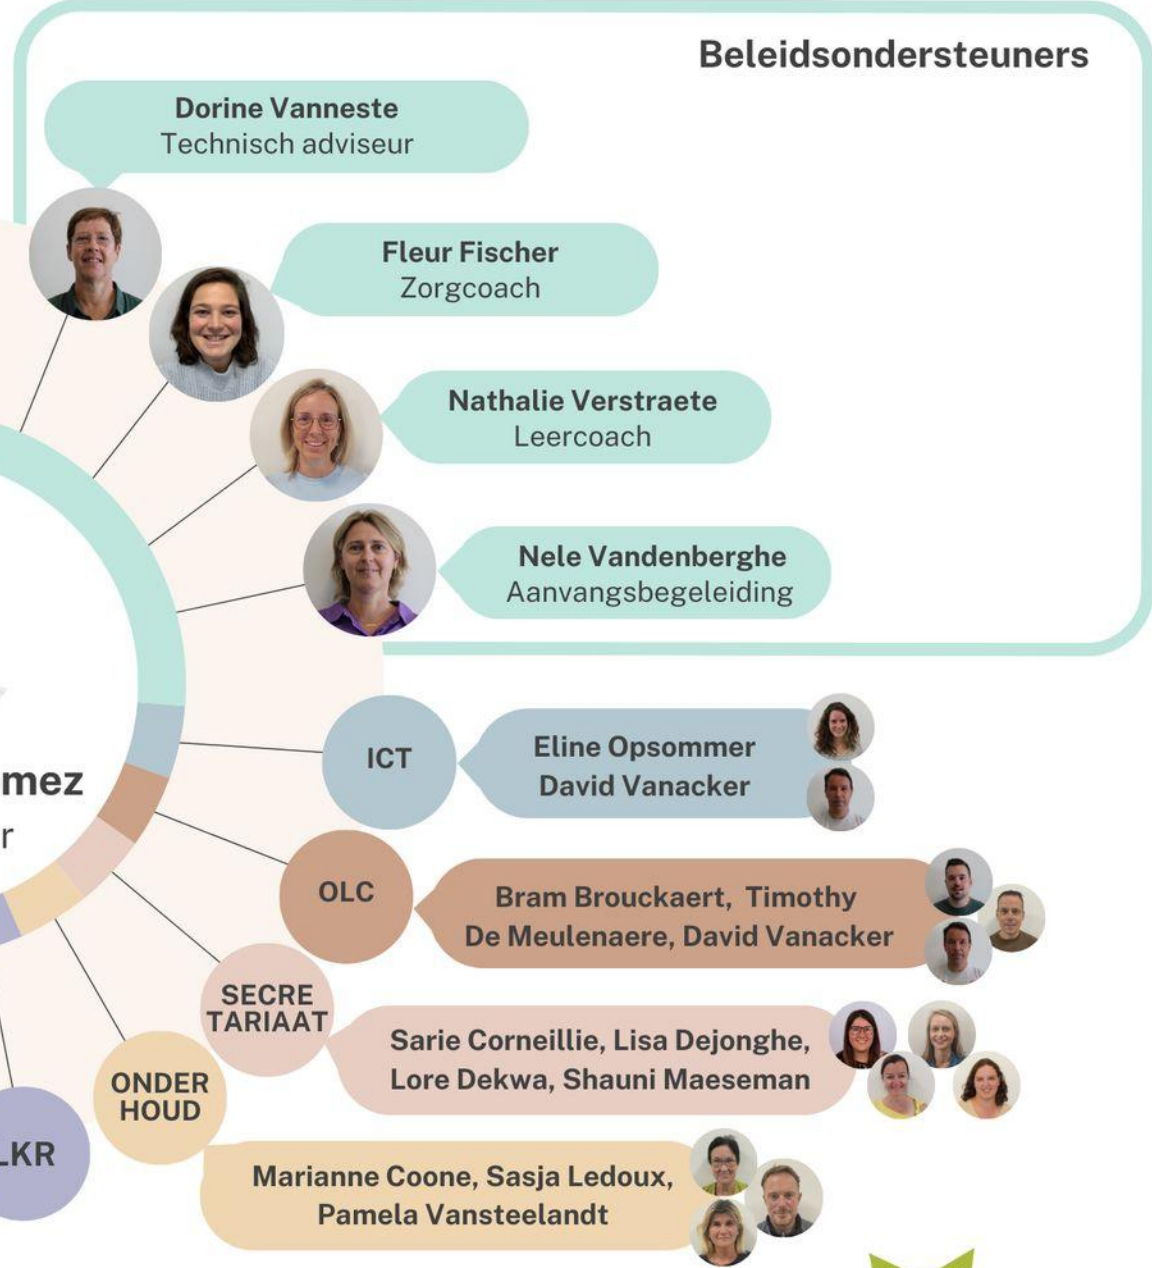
Beleidsondersteuners

Dorine Vanneste
Technisch adviseur

Fleur Fischer
Zorgcoach

Nathalie Verstraete
Leercoach

Nele Vandenberghe
Aanvangsbegeleiding

mez

r

ICT

Eline Opsommer
David Vanacker

OLC

Bram Brouckaert, Timothy De Meulenaere, David Vanacker

SECRE TARIAAT

Sarie Corneillie, Lisa Dejonghe, Lore Dekwa, Shauni Maeseman

ONDER HOUD

Marianne Coone, Sasja Ledoux, Pamela Vansteelandt

LKR